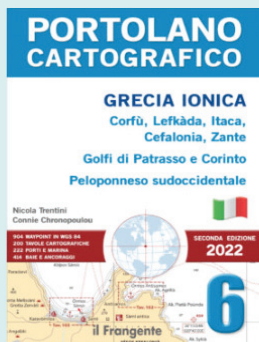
PORTOLANO CARTOGRAFICO

GRECIA IONICA

Corfù, Lefkàda, Itaca, Cefalonia, Zante

Golfi di Patrasso e Corinto

Peloponneso sudoccidentale

Nicola Trentini
Connie Chronopoulou

904 WAYPOINT IN WGS 84
200 TAVOLE CARTOGRAFICHE
222 PORTI E MARINA
404 BAIE E ANCORAGGI

SECONDA EDIZIONE
2022

il Frangente

6